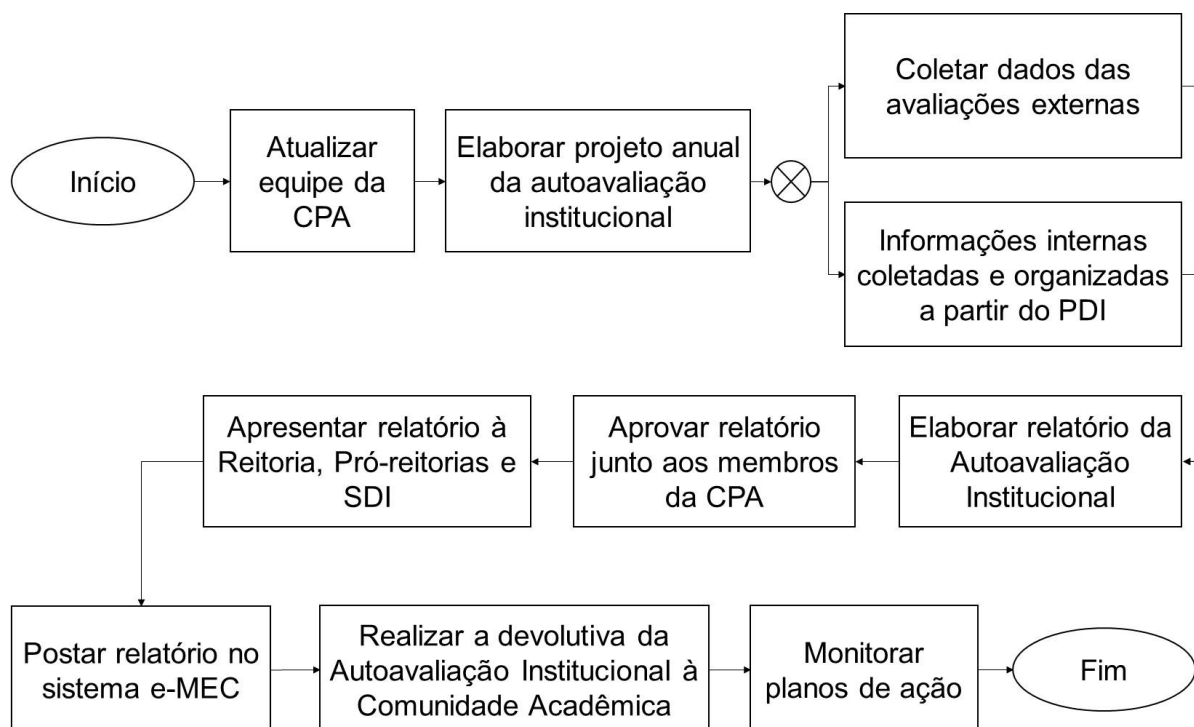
Início

Atualizar equipe da CPA

Elaborar projeto anual da autoavaliação institucional

Coletar dados das avaliações externas

Informações internas coletadas e organizadas a partir do PDI

Elaborar relatório da Autoavaliação Institucional

Aprovar relatório junto aos membros da CPA

Apresentar relatório à Reitoria, Pró-reitorias e SDI

Postar relatório no sistema e-MEC

Realizar a devolutiva da Autoavaliação Institucional à Comunidade Acadêmica

Monitorar planos de ação

Fim